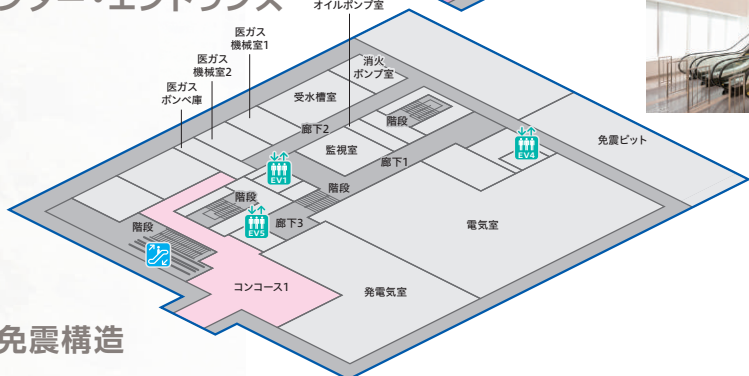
ンター・エントランス

オイルポンプ室

医ガス
機械室1

医ガス
機械室2

医ガス
ボンベ庫

消火
ポンプ室

受水槽室

階段

廊下2

監視室

免震ピット

EV4

EV1

廊下1

階段

階段

EV5

廊下3

電気室

階段

コンコース1

発電気室

免震構造